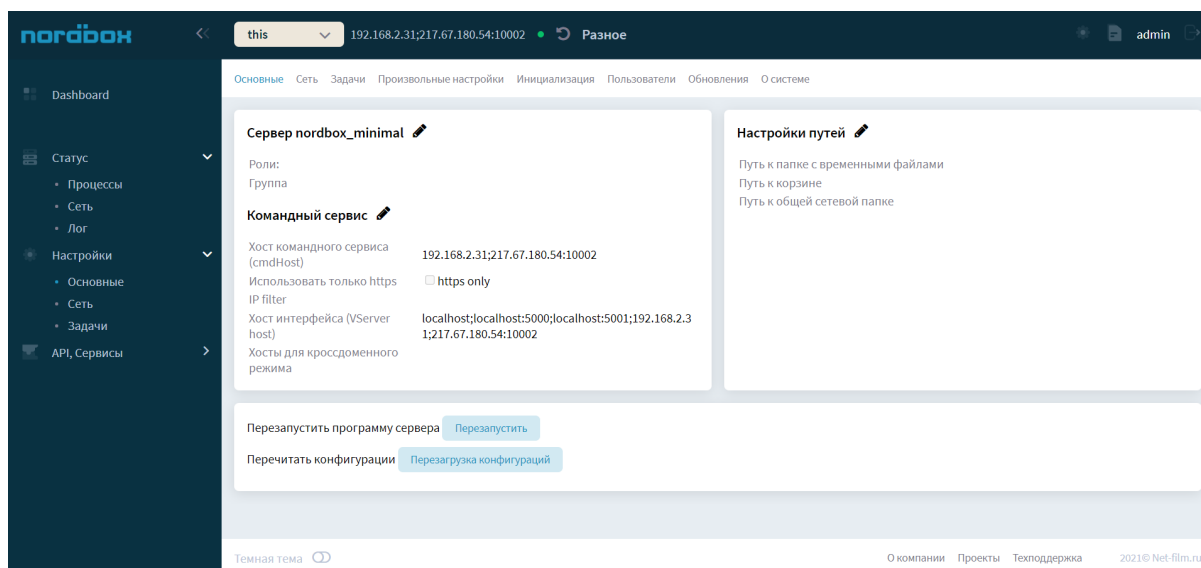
nordbox

this
192.168.2.31;217.67.180.54:10002 Разное
admin

Dashboard

Статус
• Процессы
• Сеть
• Лог
Настройки
• Основные
• Сеть
• Задачи
API, Сервисы

Основные Сеть Задачи Произвольные настройки Инициализация Пользователи Обновления О системе

Сервер nordbox_minimal
Роли:
Группа

Командный сервис
Хост командного сервиса (cmdHost) 192.168.2.31;217.67.180.54:10002
Использовать только https https only
IP filter
Хост интерфейса (VServer host) localhost;localhost:5000;localhost:5001;192.168.2.31;217.67.180.54:10002
Хосты для кроссдоменного режима

Настройки путей
Путь к папке с временными файлами
Путь к корзине
Путь к общей сетевой папке

Перезапустить программу сервера Перезапустить
Перечитать конфигурации Перезагрузка конфигураций

Темная тема
О компании Проекты Техподдержка 2021© Net-film.ru